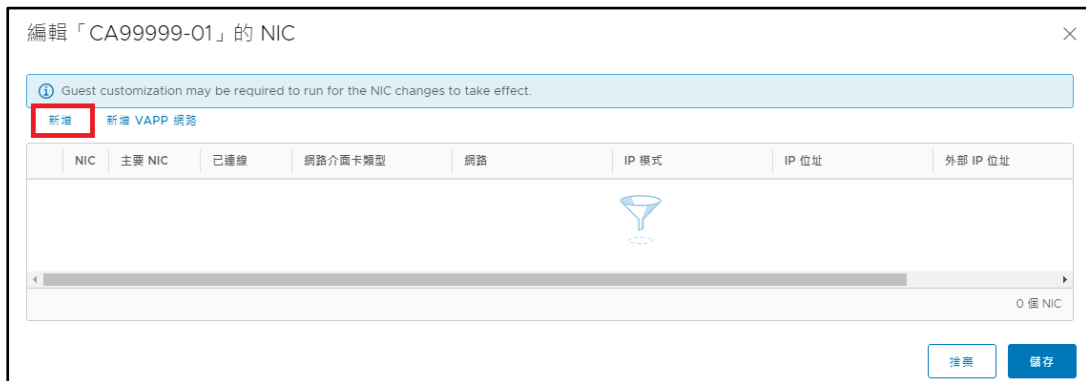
編輯「CA99999-01」的 NIC

Guest customization may be required to run for the NIC changes to take effect.

新增 新增 VAPP 網路

| NIC | 主要 NIC | 已連線 | 網路介面卡類型 | 網路 | IP 模式 | IP 位址 | 外部 IP 位址 |
|---|---|---|---|---|---|---|---|

0 個 NIC

捨棄 儲存